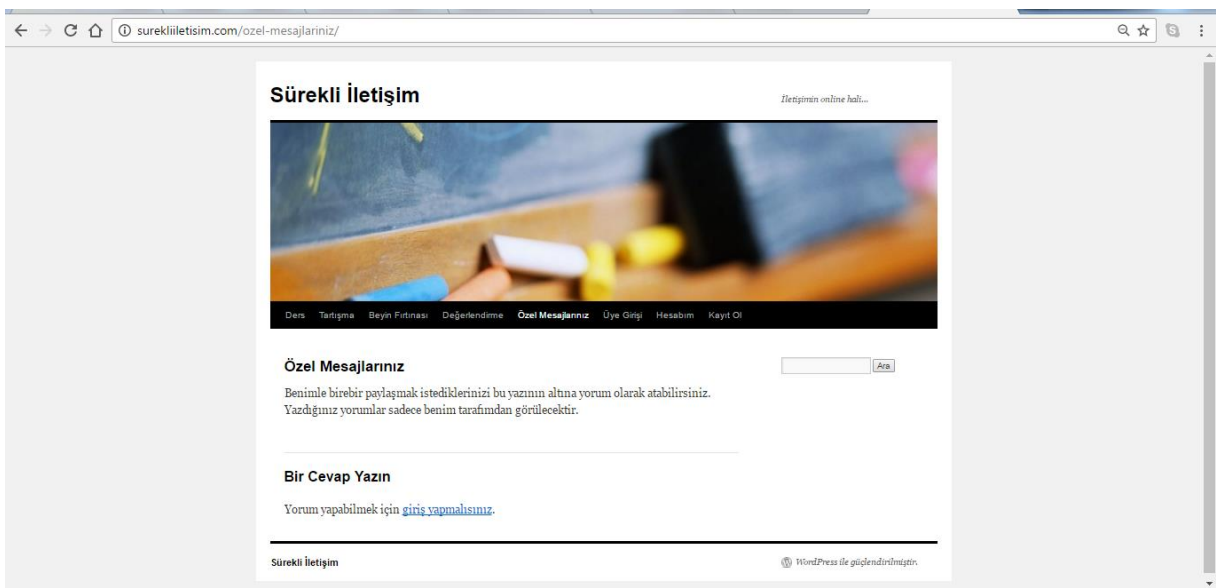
surekliiletisim.com/ozel-mesajlariniz/

Sürekli İletişim

İletişimin online hali...

Ders Tartışma Beyin Fırtınası Değerlendirme Özel Mesajlarınız Üye Girişi Hesabım Kayıt Ol

Özel Mesajlarınız

Benimle birebir paylaşmak istediklerinizi bu yazının altına yorum olarak atabilirsiniz. Yazdığınız yorumlar sadece benim tarafımdan görülecektir.

Ara

Bir Cevap Yazın

Yorum yapabilmek için giriş yapmalısınız.

Sürekli İletişim

WordPress ile güçlendirilmiştir.